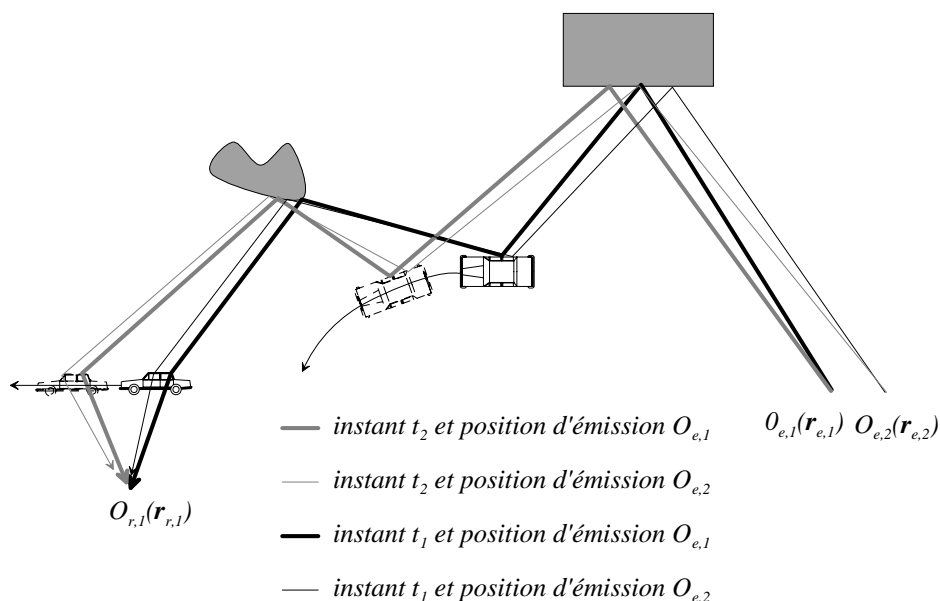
$0_{e,1}(\mathbf{r}_{e,1})$ $O_{e,2}(\mathbf{r}_{e,2})$

$O_{r,1}(\mathbf{r}_{r,1})$

instant $t_2$ et position d'émission $O_{e,1}$

instant $t_2$ et position d'émission $O_{e,2}$

instant $t_1$ et position d'émission $O_{e,1}$

instant $t_1$ et position d'émission $O_{e,2}$